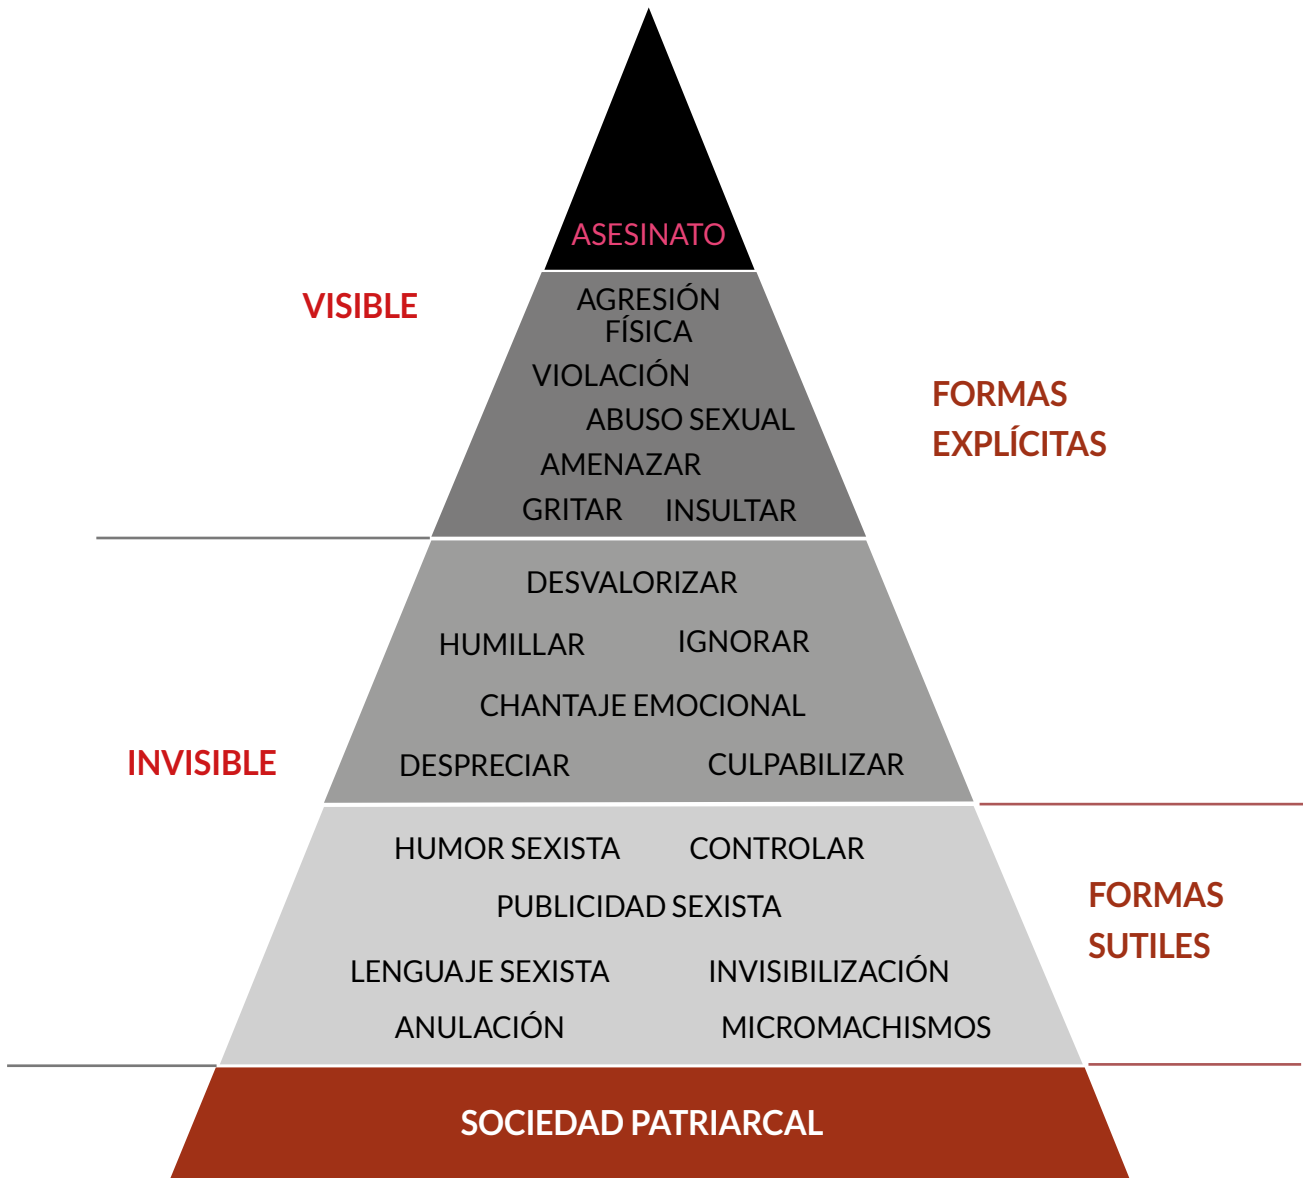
ASESINATO

VISIBLE

AGRESIÓN FÍSICA
VIOLACIÓN
ABUSO SEXUAL
AMENAZAR
GRITAR INSULTAR

FORMAS EXPLÍCITAS

DESVALORIZAR
HUMILLAR IGNORAR
CHANTAJE EMOCIONAL
DESPRECIAR CULPABILIZAR

INVISIBLE

HUMOR SEXISTA CONTROLAR
PUBLICIDAD SEXISTA
LENGUAJE SEXISTA INVISIBILIZACIÓN
ANULACIÓN MICROMACHISMOS

FORMAS SUTILES

SOCIEDAD PATRIARCAL